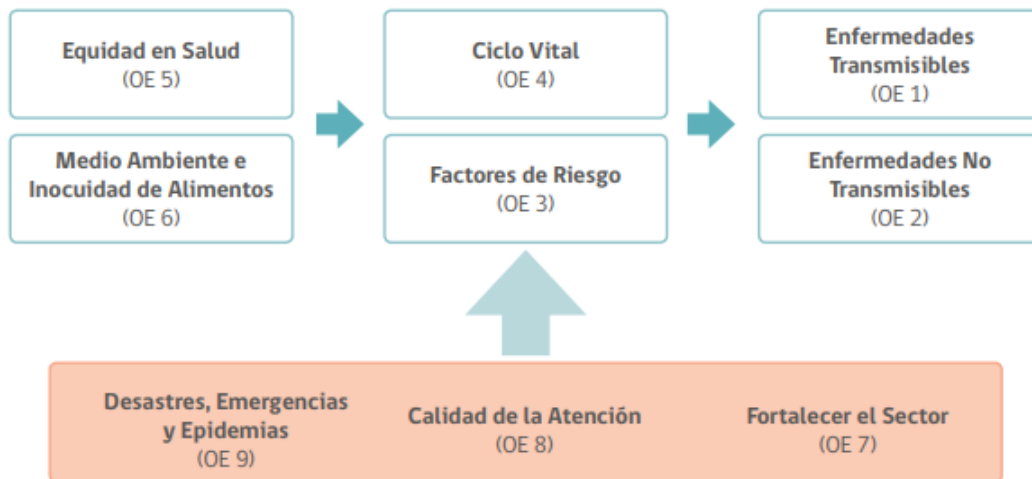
Equidad en Salud
(OE 5)

Medio Ambiente e Inocuidad de Alimentos
(OE 6)

Ciclo Vital
(OE 4)

Factores de Riesgo
(OE 3)

Enfermedades Transmisibles
(OE 1)

Enfermedades No Transmisibles
(OE 2)

Desastres, Emergencias y Epidemias
(OE 9)

Calidad de la Atención
(OE 8)

Fortalecer el Sector
(OE 7)